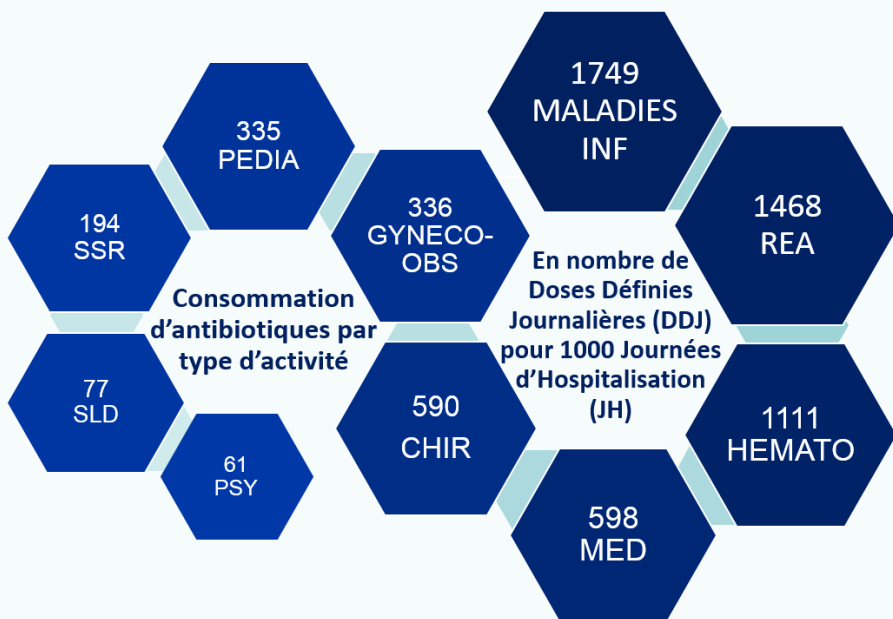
335
PEDIA

194
SSR

Consommation d'antibiotiques par type d'activité

77
SLD

61
PSY

336
GYNECO-OBS

590
CHIR

1749
MALADIES
INF

1468
REA

En nombre de Doses Définies Journalières (DDJ) pour 1000 Journées d'Hospitalisation (JH)

1111
HEMATO

598
MED